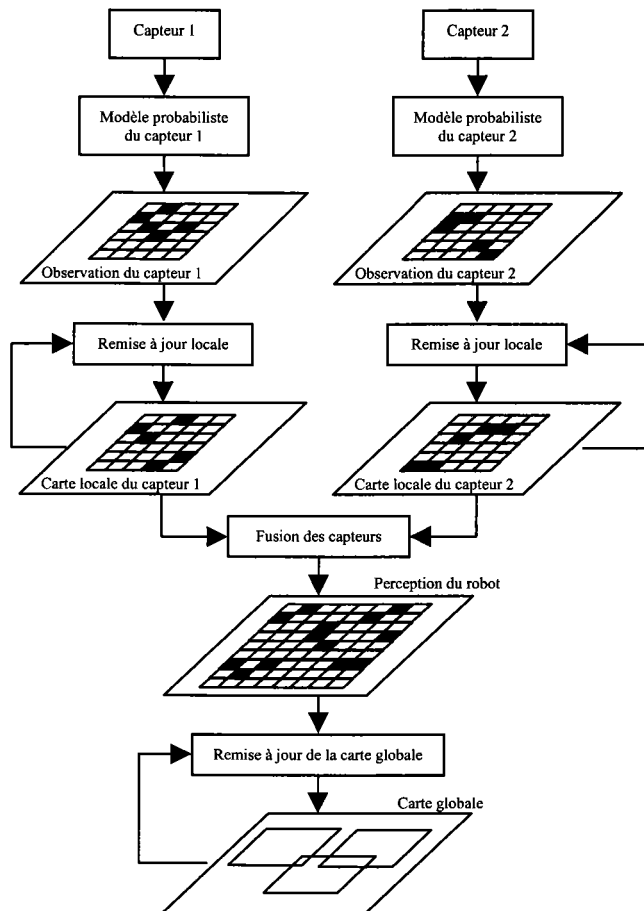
Capteur 1

Capteur 2

Modèle probabiliste du capteur 1

Modèle probabiliste du capteur 2

Observation du capteur 1

Observation du capteur 2

Remise à jour locale

Remise à jour locale

Carte locale du capteur 1

Carte locale du capteur 2

Fusion des capteurs

Perception du robot

Remise à jour de la carte globale

Carte globale